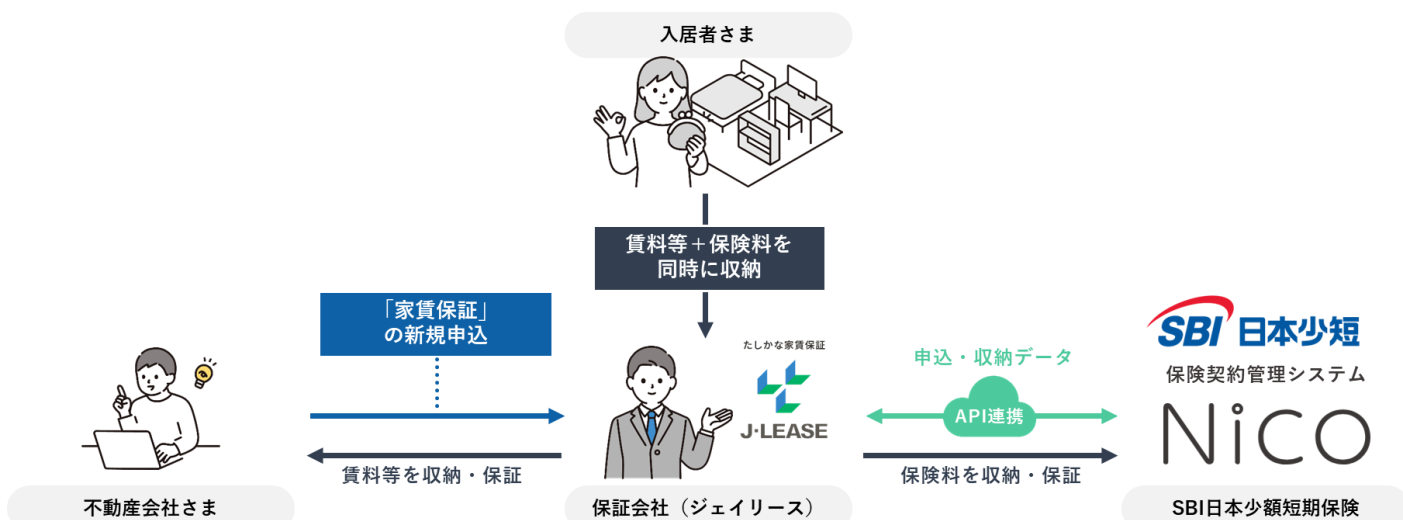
入居者さま

賃料等＋保険料を
同時に収納

「家賃保証」
の新規申込

たしかな家賃保証
J-LEASE

申込・収納データ

API連携

SBI 日本少短

保険契約管理システム

NiCO

賃料等を収納・保証

保険料を収納・保証

不動産会社さま

保証会社（ジェイリース）

SBI日本少額短期保険